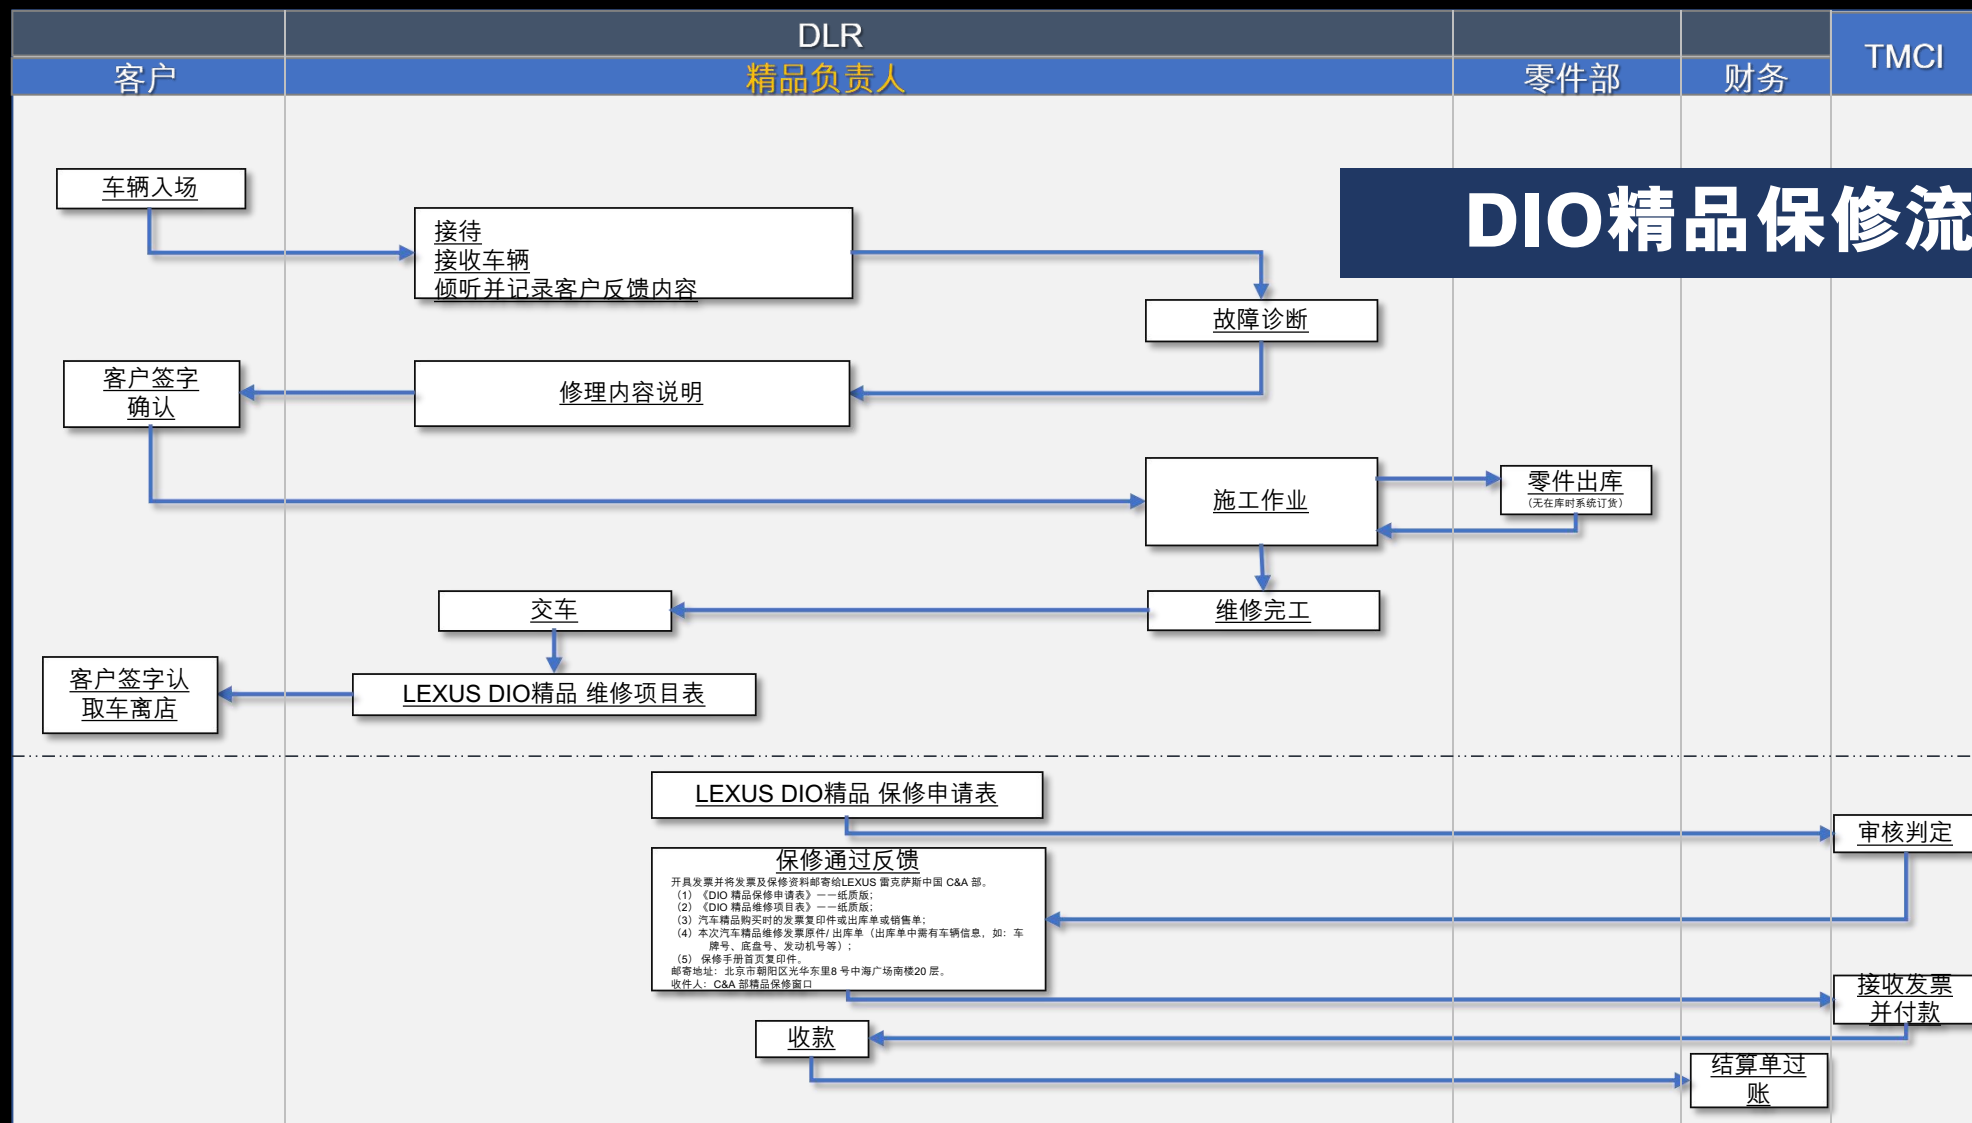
DLR

客户

精品负责人

零件部

财务

TMCI

DIO精品保修流

车辆入场

接待
接收车辆
倾听并记录客户反馈内容

故障诊断

客户签字确认

修理内容说明

施工作业

零件出库
（无在库时系统订货）

交车

维修完工

客户签字认取车离店

LEXUS DIO精品 维修项目表

LEXUS DIO精品 保修申请表

审核判定

保修通过反馈
开具发票并将发票及保修资料邮寄给LEXUS 雷克萨斯中国 C&A 部。
（1）《DIO 精品保修申请表》——纸质版；
（2）《DIO 精品维修项目表》——纸质版；
（3）汽车精品购买时的发票复印件或出库单或销售单；
（4）本次汽车精品维修发票原件/ 出库单（出库单中需有车辆信息，如：车牌号、底盘号、发动机号等）；
（5）保修手册首页复印件。
邮寄地址：北京市朝阳区光华东里8 号中海广场南楼20 层。
收件人：C&A 部精品保修窗口

接收发票并付款

收款

结算单过账